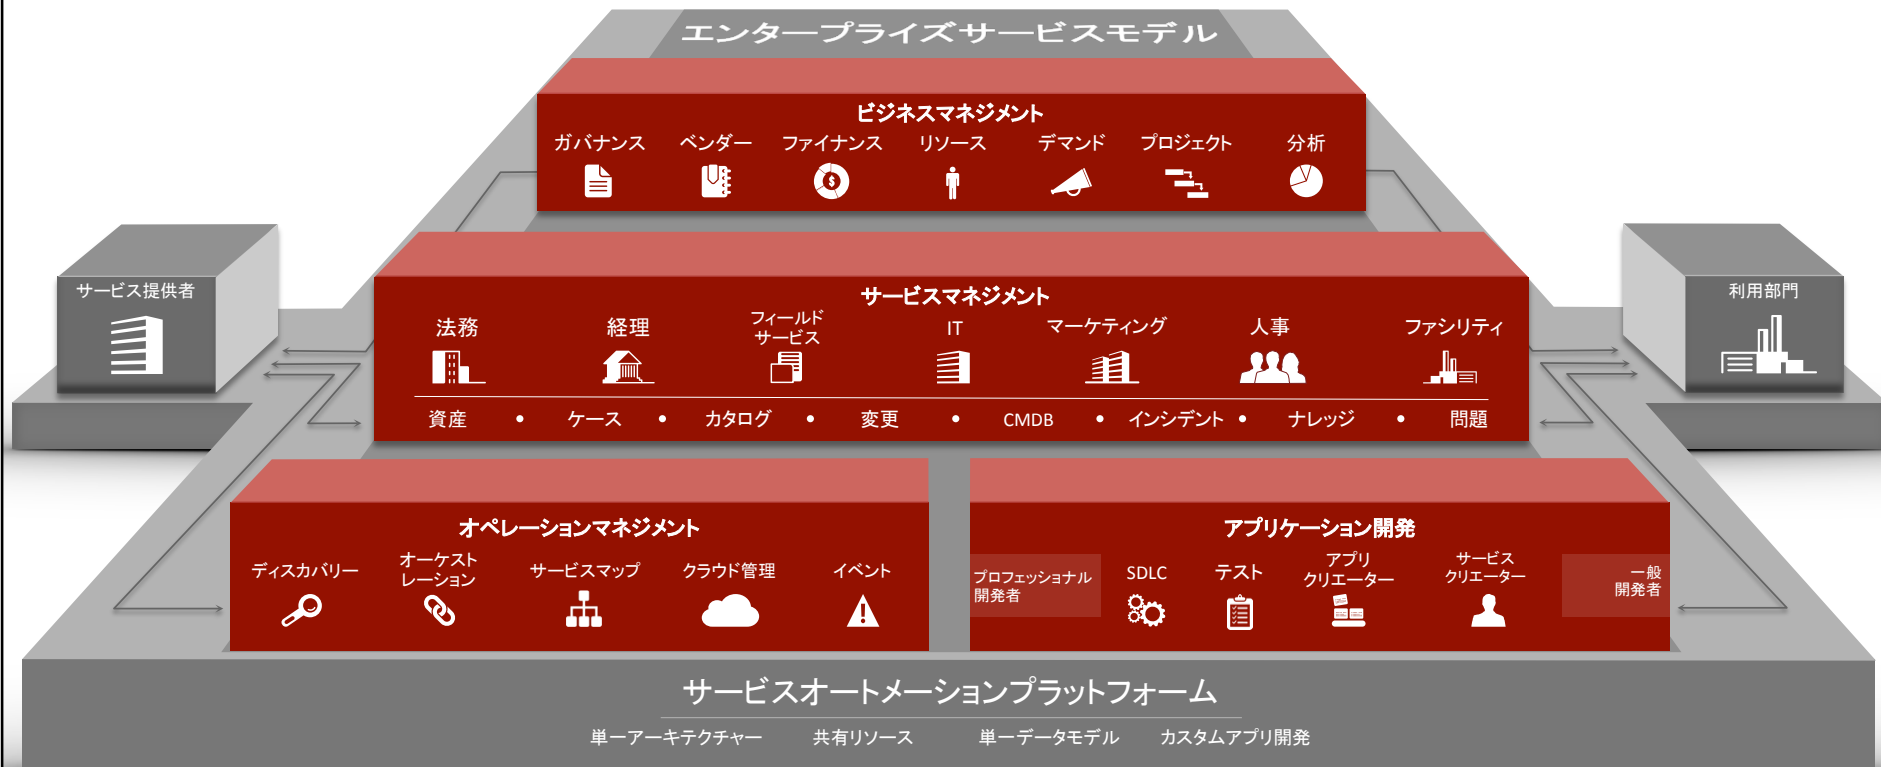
エンタープライズサービスモデル

ビジネスマネジメント

ガバナンス　ベンダー　ファイナンス　リソース　デマンド　プロジェクト　分析

サービス提供者

利用部門

サービスマネジメント

法務　経理　フィールドサービス　IT　マーケティング　人事　ファシリティ

資産 • ケース • カタログ • 変更 • CMDB • インシデント • ナレッジ • 問題

オペレーションマネジメント

ディスカバリー　オーケストレーション　サービスマップ　クラウド管理　イベント

アプリケーション開発

プロフェッショナル開発者　SDLC　テスト　アプリクリエーター　サービスクリエーター　一般開発者

サービスオートメーションプラットフォーム

単一アーキテクチャー　共有リソース　単一データモデル　カスタムアプリ開発